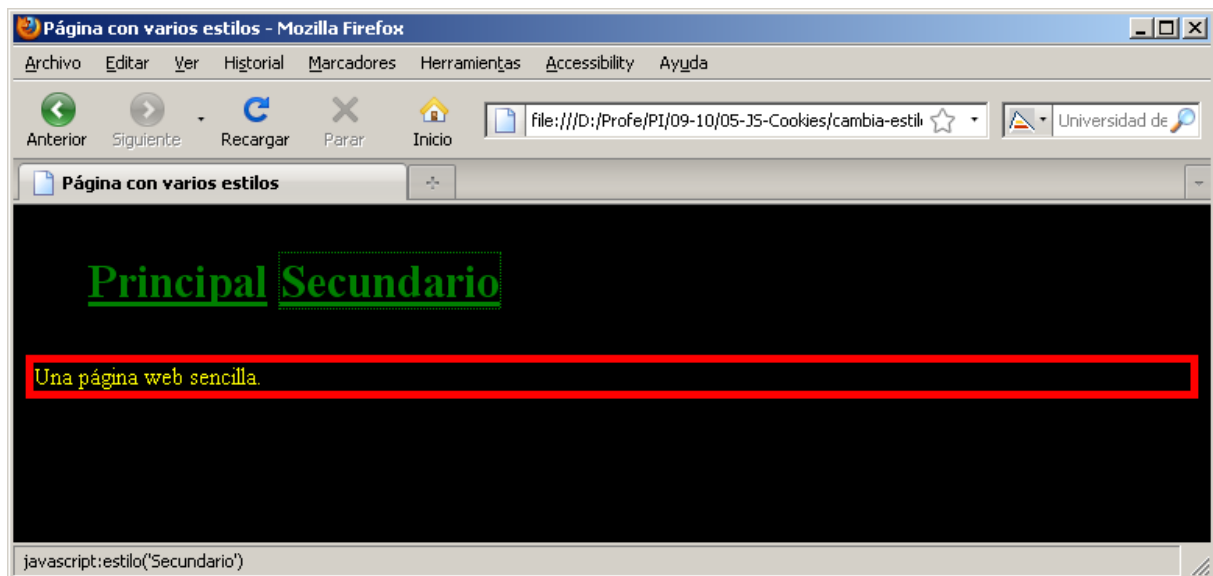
Página con varios estilos - Mozilla Firefox

Archivo Editar Ver Historial Marcadores Herramientas Accessibility Ayuda

Anterior Siguiente Recargar Parar Inicio

file:///D:/Profe/PI/09-10/05-JS-Cookies/cambia-estil

Universidad de

Página con varios estilos

Principal Secundario

Una página web sencilla.

javascript:estilo('Secundario')